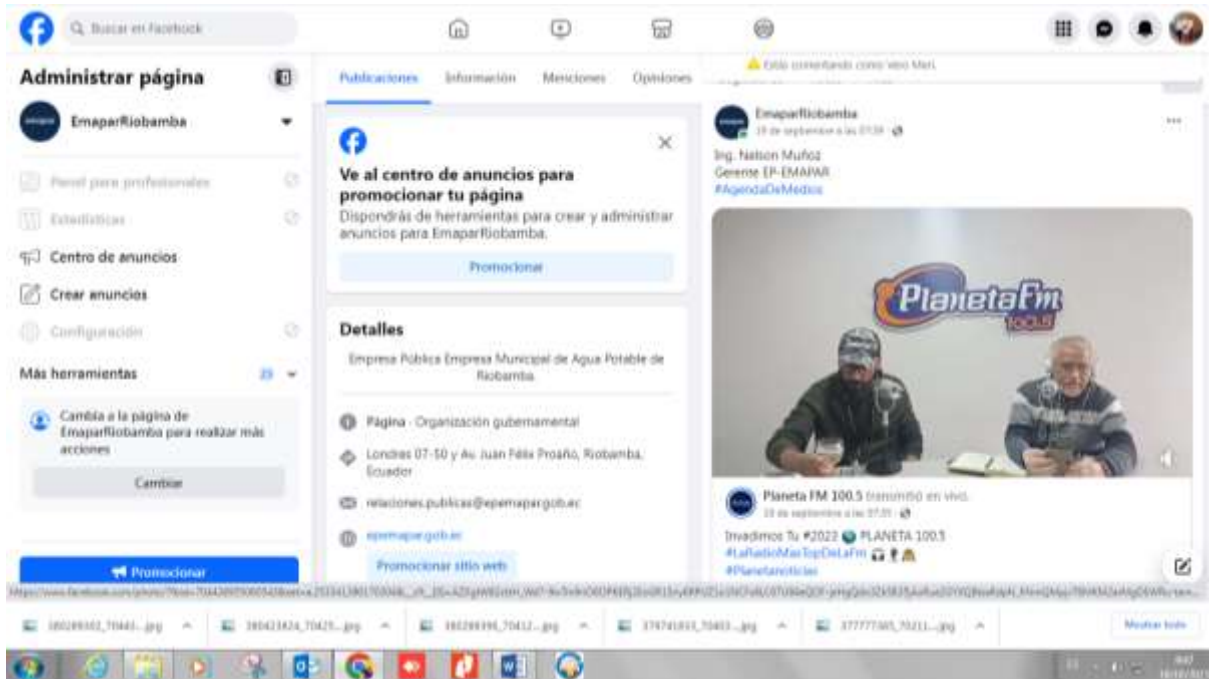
Q Buscar en Facebook

Administrar página

EmaparRiobamba

Panel para profesionales

Estadísticas

Centro de anuncios

Crear anuncios

Configuración

Más herramientas

Cambia a la página de EmaparRiobamba para realizar más acciones

Cambiar

Promocionar

Publicaciones Información Menciones Opiniones

Ve al centro de anuncios para promocionar tu página

Dispondrás de herramientas para crear y administrar anuncios para EmaparRiobamba.

Promocionar

Detalles

Empresa Pública Empresa Municipal de Agua Potable de Riobamba

Página · Organización gubernamental

Londres 07-50 y Av. Juan Félix Proaño, Riobamba, Ecuador

relaciones.publicas@epemapar.gob.ec

epemapar.gob.ec

Promocionar sitio web

Estás comentando como Vero Meri.

EmaparRiobamba
19 de septiembre a las 07:39

Ing. Nelson Muñoz
Gerente EP-EMAPAR
#AgendaDeMedios

PlanetaFm 100.5

Planeta FM 100.5 transmitió en vivo.
19 de septiembre a las 07:35

Invadimos Tu #2022 PLANETA 100.5
#LaRadioMasTopDeLaFm
#Planetanoticias

Mostrar todo